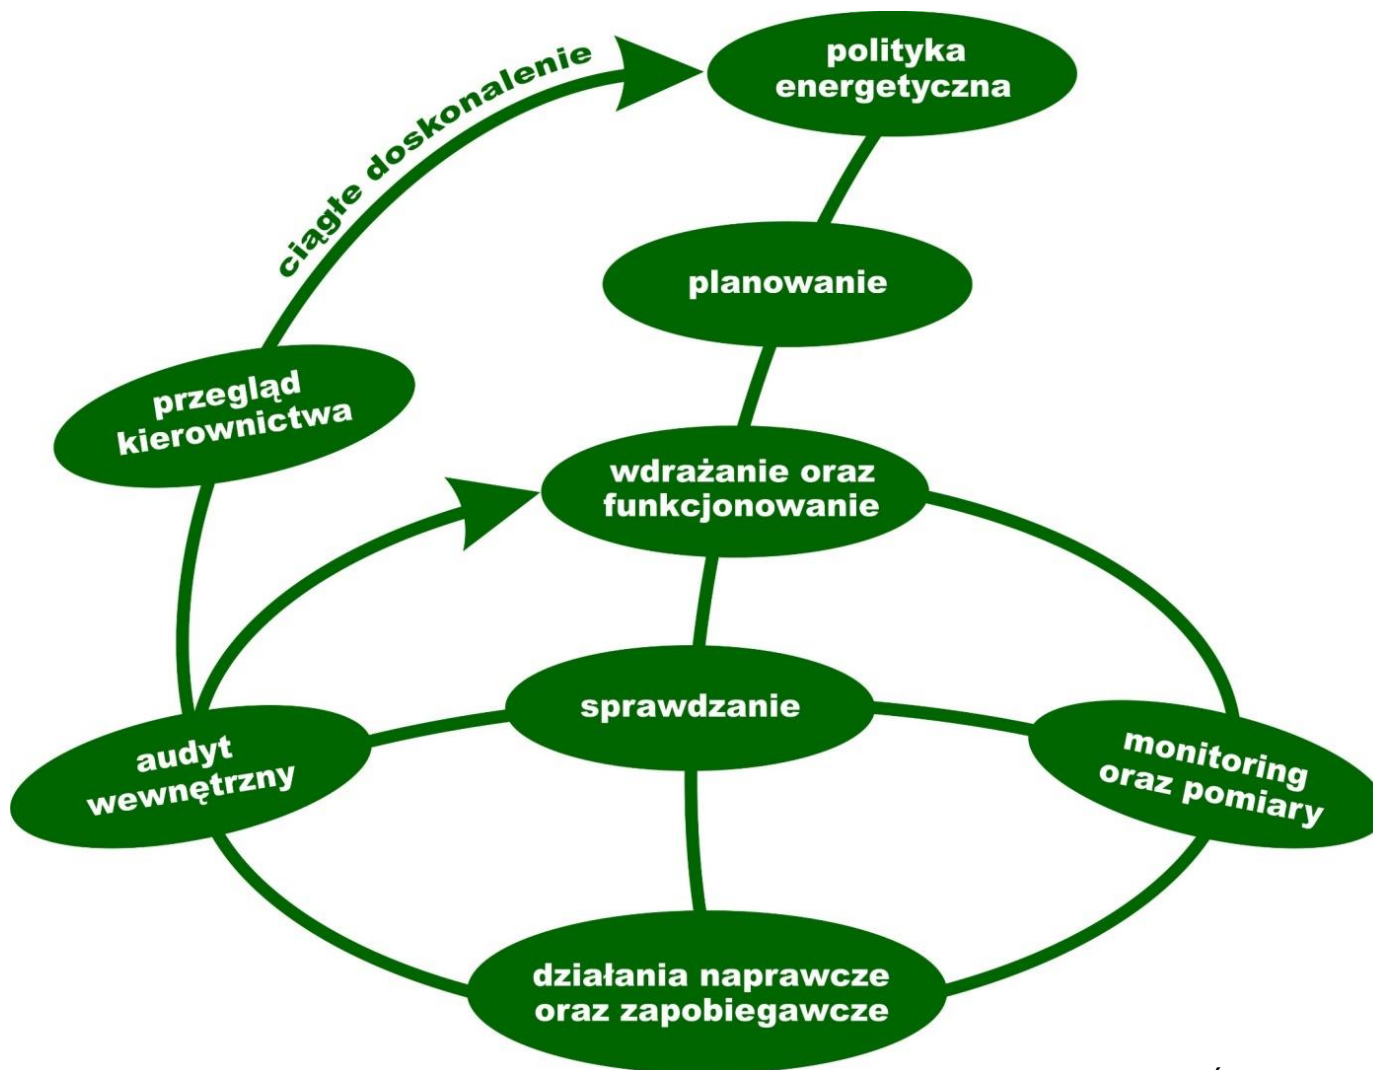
ciągłe doskonalenie

polityka energetyczna

planowanie

przegląd kierownictwa

wdrażanie oraz funkcjonowanie

sprawdzanie

audyt wewnętrzny

monitoring oraz pomiary

działania naprawcze oraz zapobiegawcze